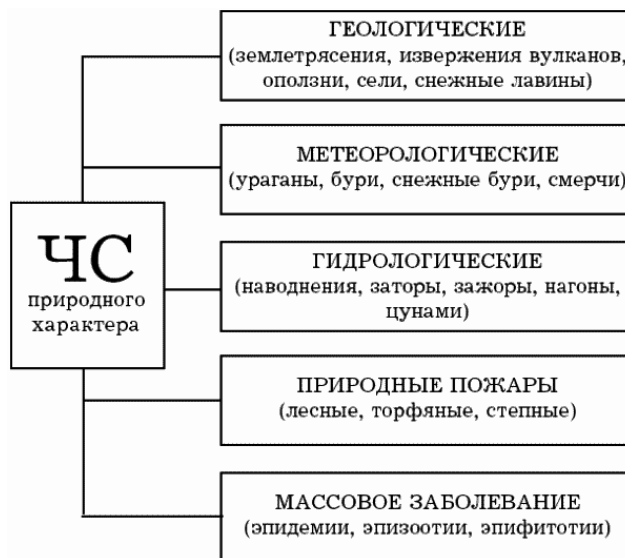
ЧС
природного
характера

ГЕОЛОГИЧЕСКИЕ
(землетрясения, извержения вулканов, оползни, сели, снежные лавины)

МЕТЕОРОЛОГИЧЕСКИЕ
(ураганы, бури, снежные бури, смерчи)

ГИДРОЛОГИЧЕСКИЕ
(наводнения, заторы, зажоры, нагоны, цунами)

ПРИРОДНЫЕ ПОЖАРЫ
(лесные, торфяные, степные)

МАССОВОЕ ЗАБОЛЕВАНИЕ
(эпидемии, эпизоотии, эпифитотии)